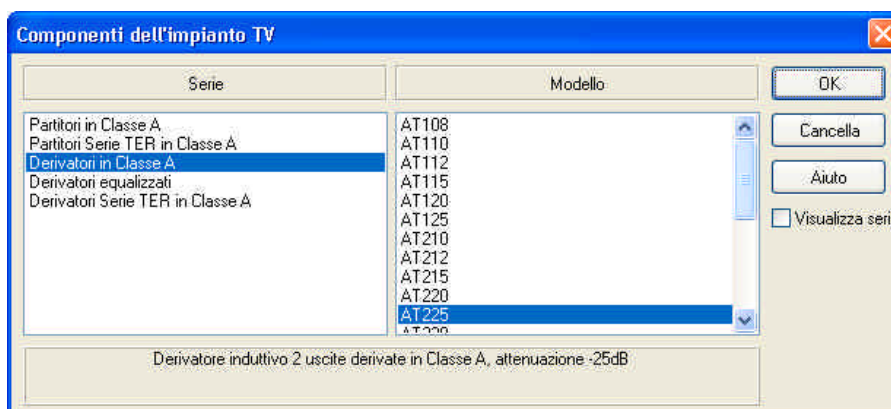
Componenti dell'impianto TV

Serie

Modello

OK

Cancella

Aiuto

Visualizza seri

Partitori in Classe A
Partitori Serie TER in Classe A
Derivatori in Classe A
Derivatori equalizzati
Derivatori Serie TER in Classe A

AT108
AT110
AT112
AT115
AT120
AT125
AT210
AT212
AT215
AT220
AT225
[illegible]

Derivatore induttivo 2 uscite derivate in Classe A, attenuazione -25dB